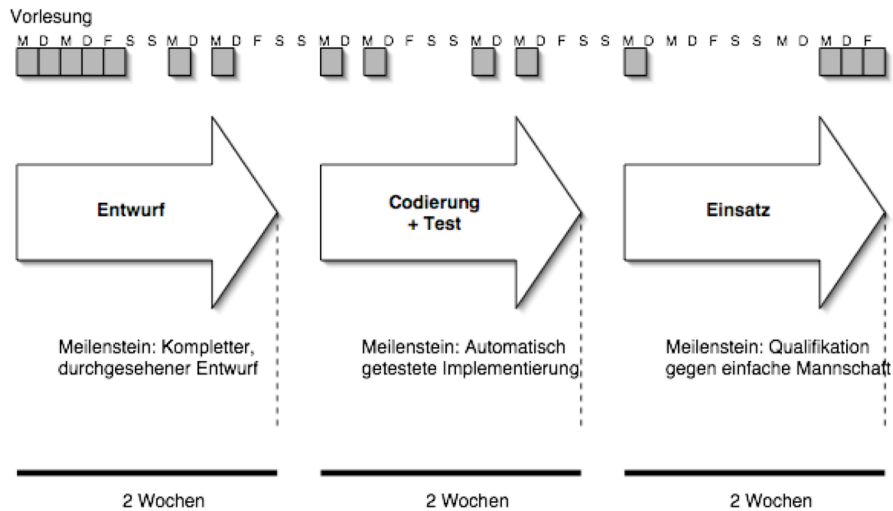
Vorlesung

M D M D F S S M D M D F S S M D M D F S S M D M D F S S M D M D F S S M D M D F

Entwurf

Codierung + Test

Einsatz

Meilenstein: Kompletter, durchgesehener Entwurf

Meilenstein: Automatisch getestete Implementierung

Meilenstein: Qualifikation gegen einfache Mannschaft

2 Wochen

2 Wochen

2 Wochen